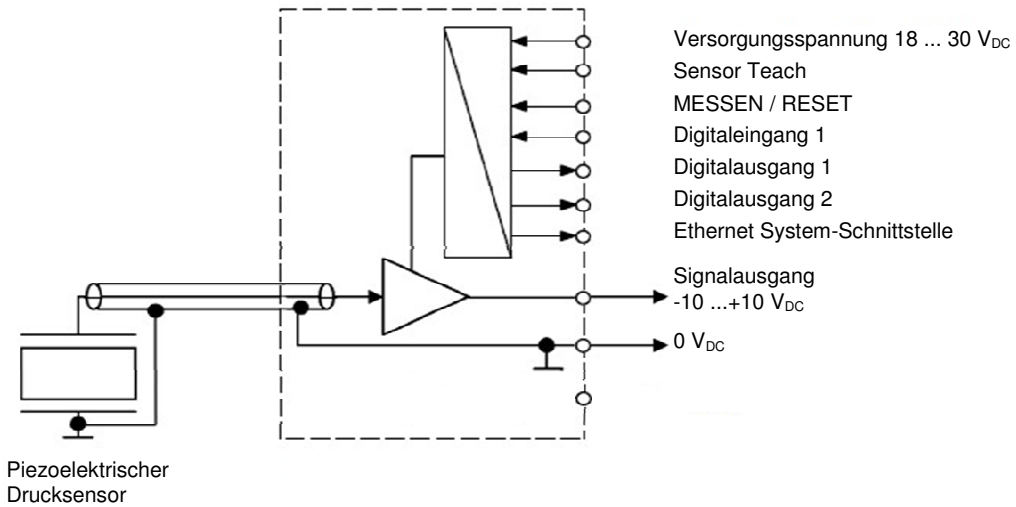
Versorgungsspannung 18 ... 30 $V_{DC}$

Sensor Teach

MESSEN / RESET

Digitaleingang 1

Digitalausgang 1

Digitalausgang 2

Ethernet System-Schnittstelle

Signalausgang
-10 ...+10 $V_{DC}$

0 $V_{DC}$

Piezoelektrischer
Drucksensor